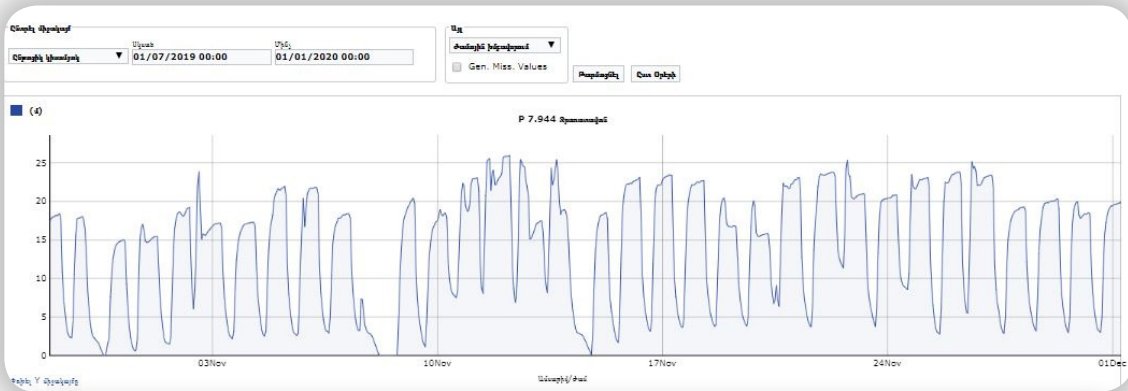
Ընտրել միջակայք
Ընտրել կետային
Սկսած
01/07/2019 00:00
Մինչ
01/01/2020 00:00
Ալք
Ժամային խմբավորում
Gen. Miss. Values
Թարմացնել
Ցույց Տալ
(4)
P 7.944 Ջրաչափական
25
20
15
10
5
0
03Nov
10Nov
17Nov
24Nov
01Dec
Ամսաթիվ/Ժամ
Փոխել Y միջակայքը